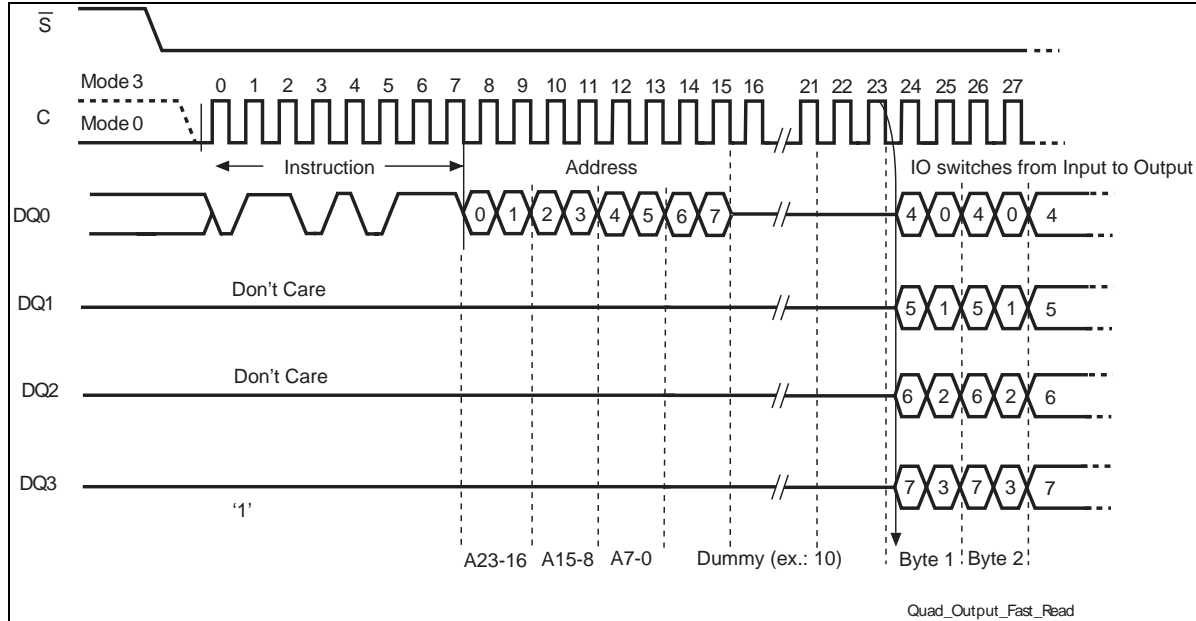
$\overline{S}$

Mode 3

C

Mode 0

0 1 2 3 4 5 6 7 8 9 10 11 12 13 14 15 16 21 22 23 24 25 26 27

Instruction

Address

IO switches from Input to Output

DQ0

0 1 2 3 4 5 6 7

4 0 4 0 4

DQ1

Don't Care

5 1 5 1 5

DQ2

Don't Care

6 2 6 2 6

DQ3

'1'

7 3 7 3 7

A23-16 A15-8 A7-0 Dummy (ex.: 10) Byte 1 Byte 2

Quad_Output_Fast_Read